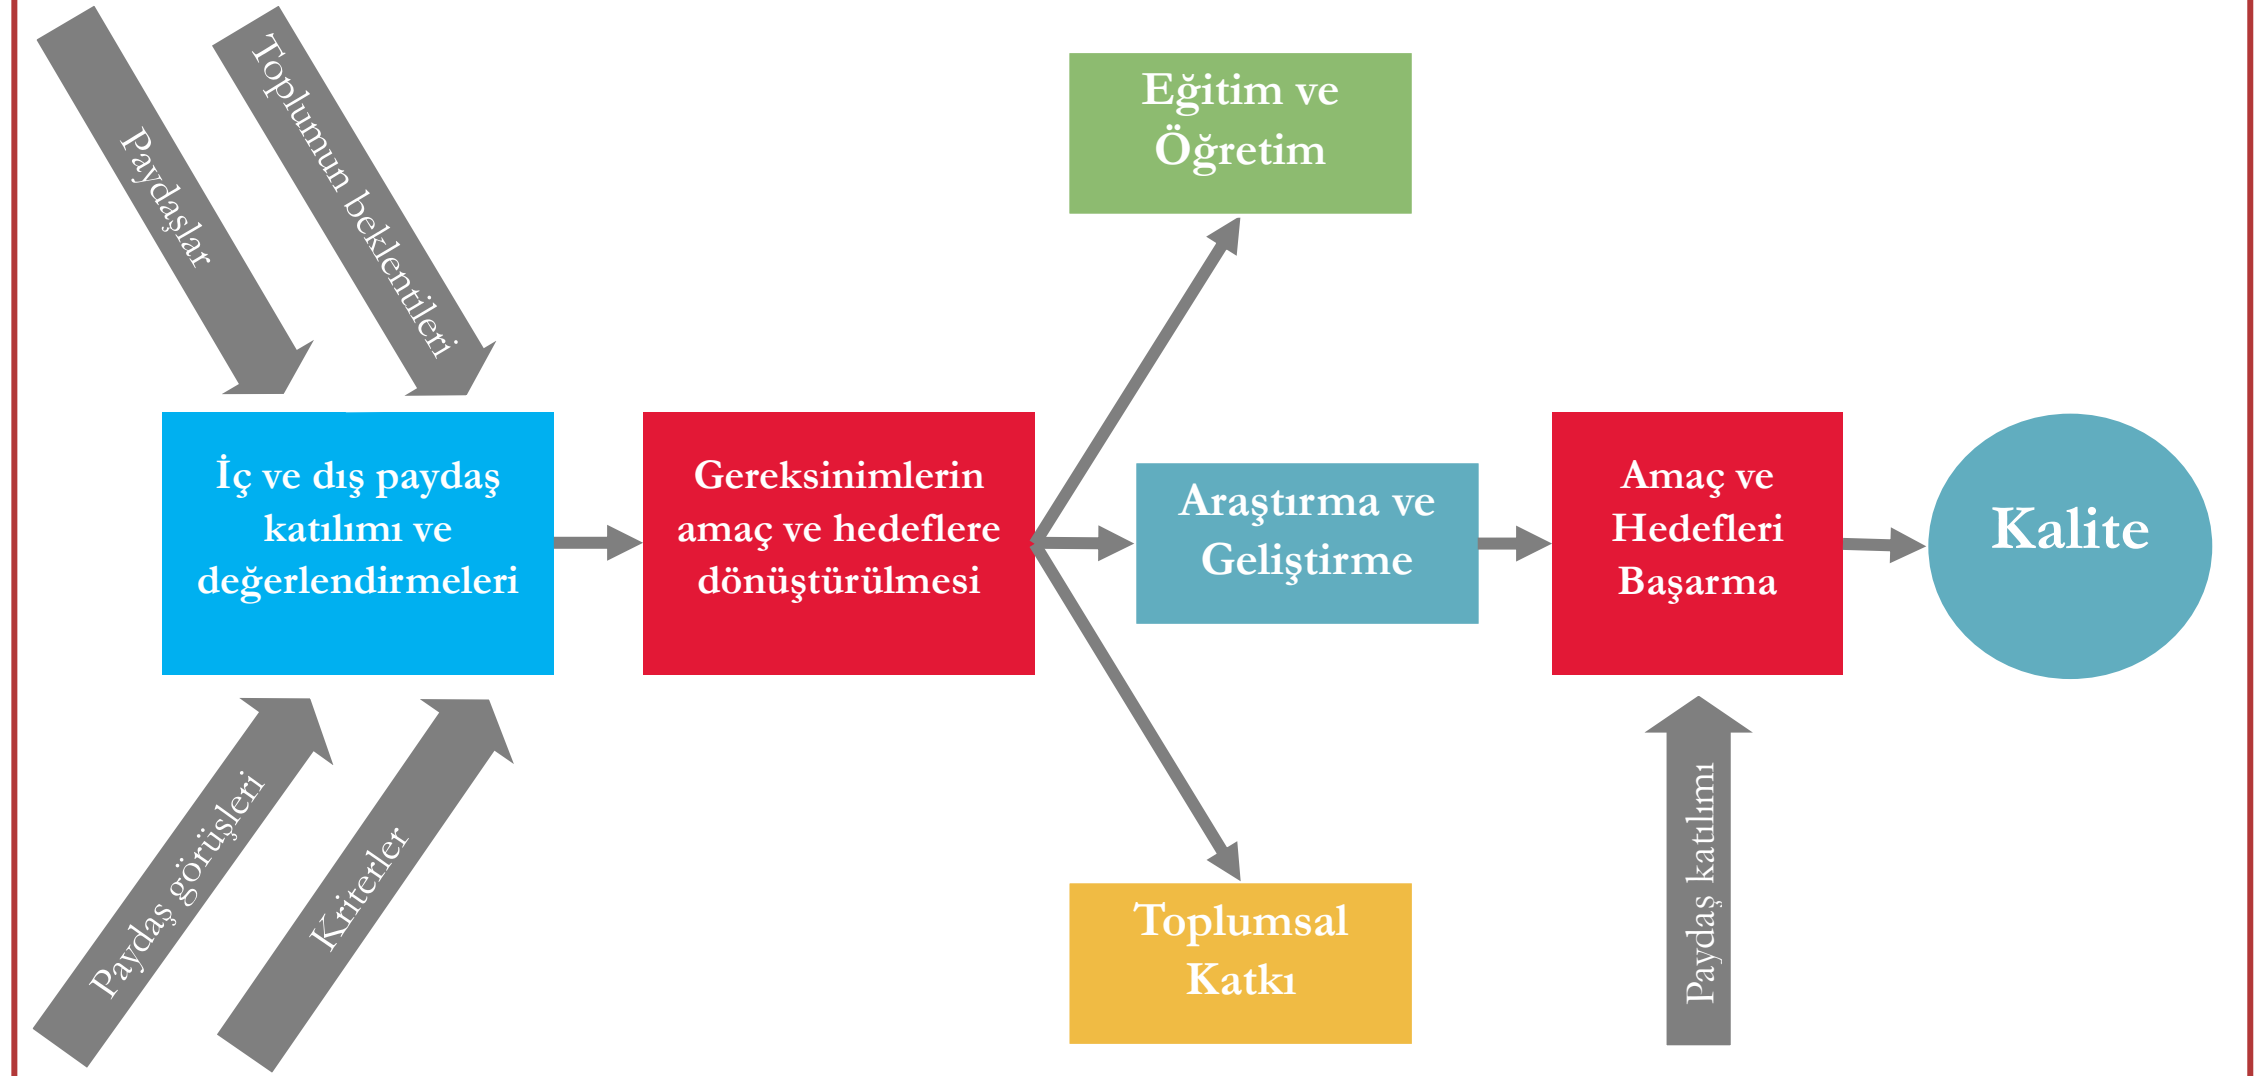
Paydaşlar

Toplumun beklentileri

İç ve dış paydaş katılımı ve değerlendirmeleri

Paydaş görüşleri

Kriterler

Gereksinimlerin amaç ve hedeflere dönüştürülmesi

Eğitim ve Öğretim

Araştırma ve Geliştirme

Toplumsal Katkı

Amaç ve Hedefleri Başarma

Paydaş katılımı

Kalite